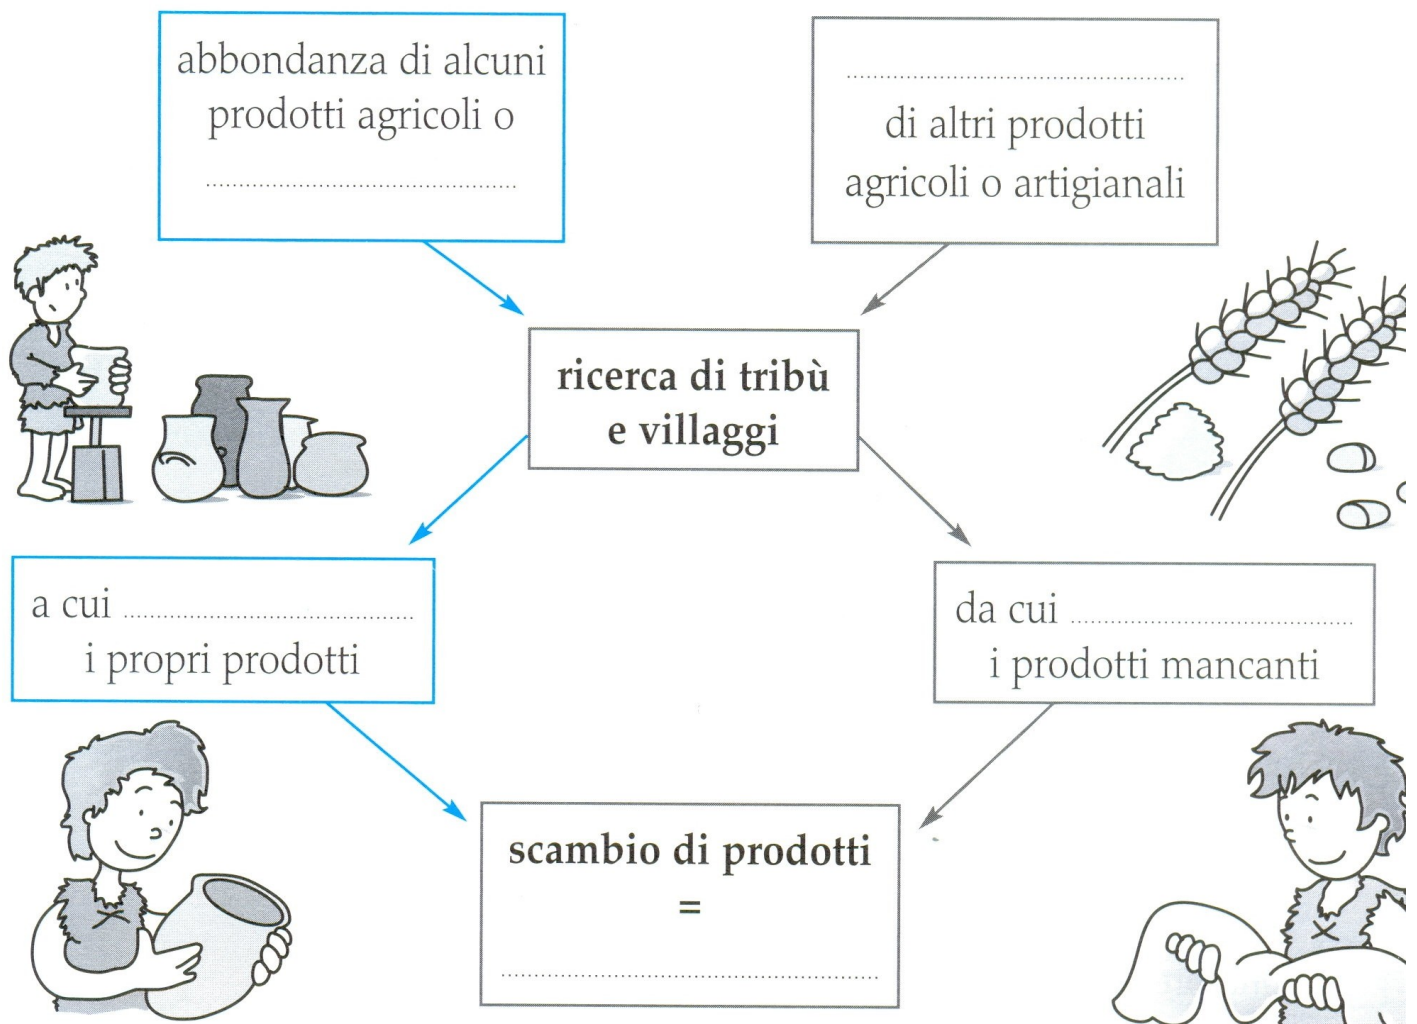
abbondanza di alcuni prodotti agricoli o ..........................................

..........................................
di altri prodotti agricoli o artigianali

ricerca di tribù e villaggi

a cui ..........................................
i propri prodotti

da cui ..........................................
i prodotti mancanti

scambio di prodotti
=
..........................................